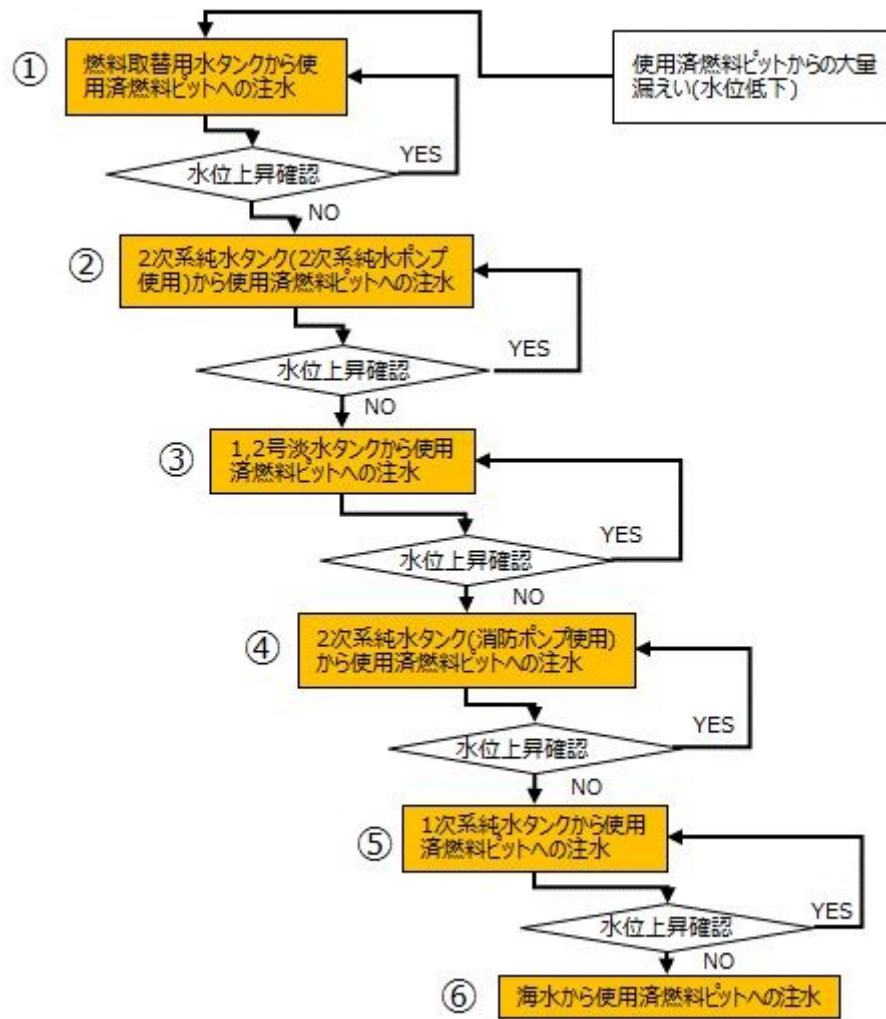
使用済燃料ピットからの大量漏えい(水位低下)

①
燃料取替用水タンクから使用済燃料ピットへの注水

水位上昇確認
YES
NO

②
2次系純水タンク(2次系純水ポンプ使用)から使用済燃料ピットへの注水

水位上昇確認
YES
NO

③
1,2号淡水タンクから使用済燃料ピットへの注水

水位上昇確認
YES
NO

④
2次系純水タンク(消防ポンプ使用)から使用済燃料ピットへの注水

水位上昇確認
YES
NO

⑤
1次系純水タンクから使用済燃料ピットへの注水

水位上昇確認
YES
NO

⑥
海水から使用済燃料ピットへの注水